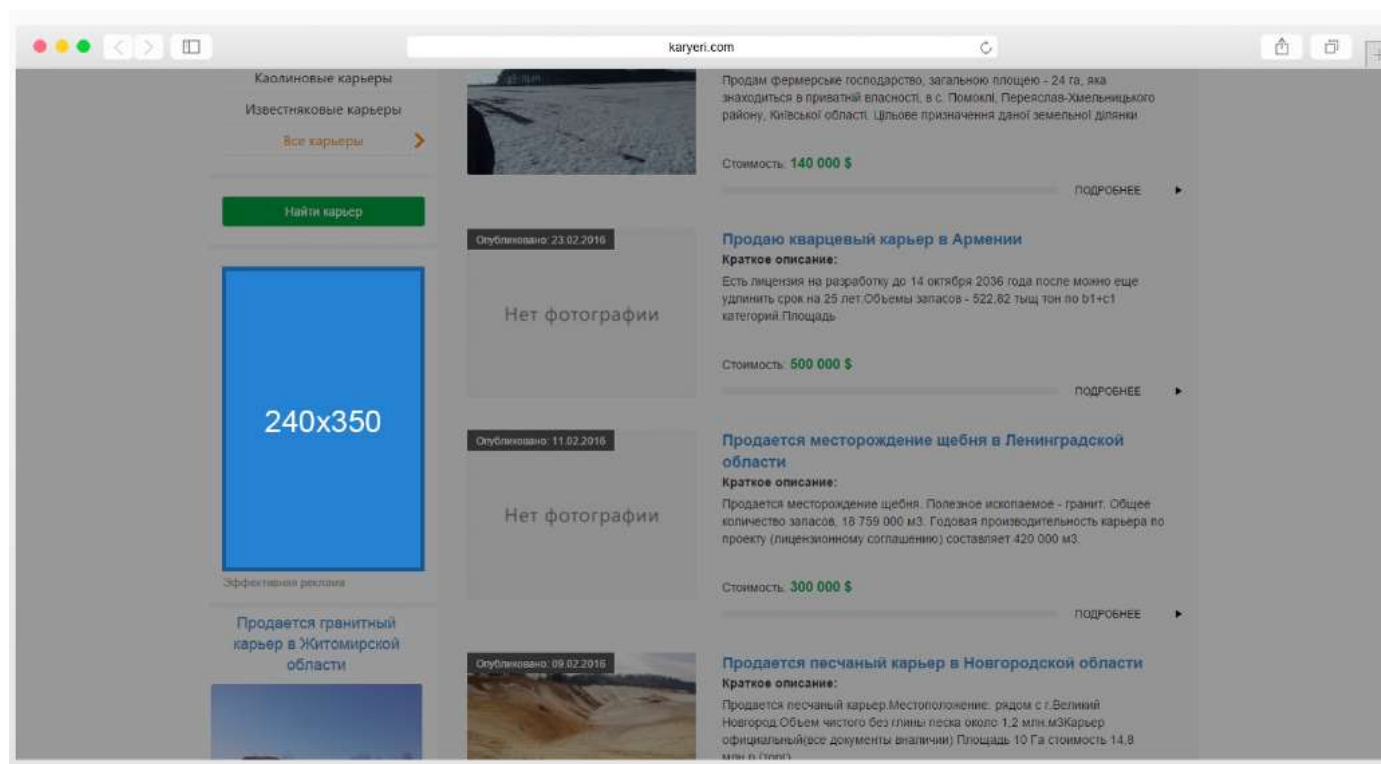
karyeri.com

Каолиновые карьеры

Известняковые карьеры

Все карьеры

Найти карьер

240x350

Эффективная реклама

Продается гранитный карьер в Житомирской области

Продам фермерське господарство, загальною площею - 24 га, яка знаходиться в приватній власності, в с. Помоклі, Переяслав-Хмельницького району, Київської області. Цільове призначення даної земельної ділянки

Стоимость: 140 000 $

ПОДРОБНЕЕ

Опубликовано: 23.02.2016

Нет фотографии

Продаю кварцевый карьер в Армении

Краткое описание:

Есть лицензия на разработку до 14 октября 2036 года после можно еще удлинить срок на 25 лет.Объемы запасов - 522,82 тыщ тон по b1+c1 категорий.Площадь

Стоимость: 500 000 $

ПОДРОБНЕЕ

Опубликовано: 11.02.2016

Нет фотографии

Продается месторождение щебня в Ленинградской области

Краткое описание:

Продается месторождение щебня. Полезное ископаемое - гранит. Общее количество запасов, 18 759 000 м3. Годовая производительность карьера по проекту (лицензионному соглашению) составляет 420 000 м3.

Стоимость: 300 000 $

ПОДРОБНЕЕ

Опубликовано: 09.02.2016

Продается песчаный карьер в Новгородской области

Краткое описание:

Продается песчаный карьер.Местоположение: рядом с г.Великий Новгород.Объем чистого без глины песка около 1,2 млн.м3Карьер официальный(все документы вналичии) Площадь 10 Га стоимость 14,8 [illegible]